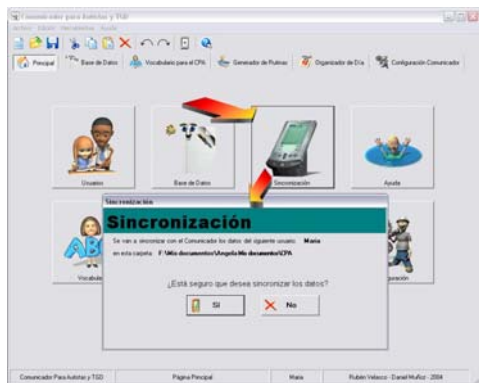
Comunicador para Autistas y TGD
Archivo Edición Herramientas Ayuda
Principal
Base de Datos
Vocabulario para el CPA
Generador de Rutinas
Organizador de Día
Configuración Comunicador

Usuarios
Base de Datos
Sincronización
Ayuda
Vocabul
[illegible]guración

Sincronización
Sincronización
Se van a sincronizar con el Comunicador los datos del siguiente usuario: Maria
en esta carpeta: F:\Mis documentos\Angela\Mis documentos\CPA
¿Está seguro que desea sincronizar los datos?
Si
No

Comunicador Para Autistas y TGD
Página Principal
Maria
Rubén Velasco - Daniel Muñoz - 2004